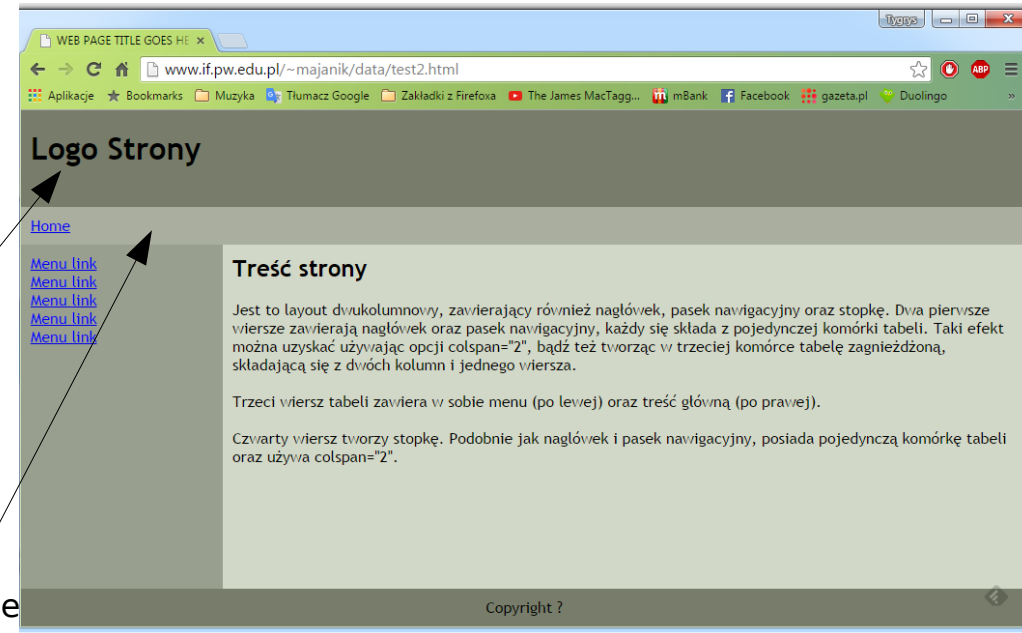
Tygrys

WEB PAGE TITLE GOES HE ×

www.if.pw.edu.pl/~majanik/data/test2.html

Aplikacje Bookmarks Muzyka Tłumacz Google Zakładki z Firefoxa The James MacTagg... mBank Facebook gazeta.pl Duolingo »

Logo Strony

Home

Menu link
Menu link
Menu link
Menu link
Menu link

Treść strony

Jest to layout dwukolumnowy, zawierający również nagłówek, pasek nawigacyjny oraz stopkę. Dwa pierwsze wiersze zawierają nagłówek oraz pasek nawigacyjny, każdy się składa z pojedynczej komórki tabeli. Taki efekt można uzyskać używając opcji colspan="2", bądź też tworząc w trzeciej komórce tabelę zagnieżdżoną, składającą się z dwóch kolumn i jednego wiersza.

Trzeci wiersz tabeli zawiera w sobie menu (po lewej) oraz treść główną (po prawej).

Czwarty wiersz tworzy stopkę. Podobnie jak nagłówek i pasek nawigacyjny, posiada pojedynczą komórkę tabeli oraz używa colspan="2".

e

Copyright ?